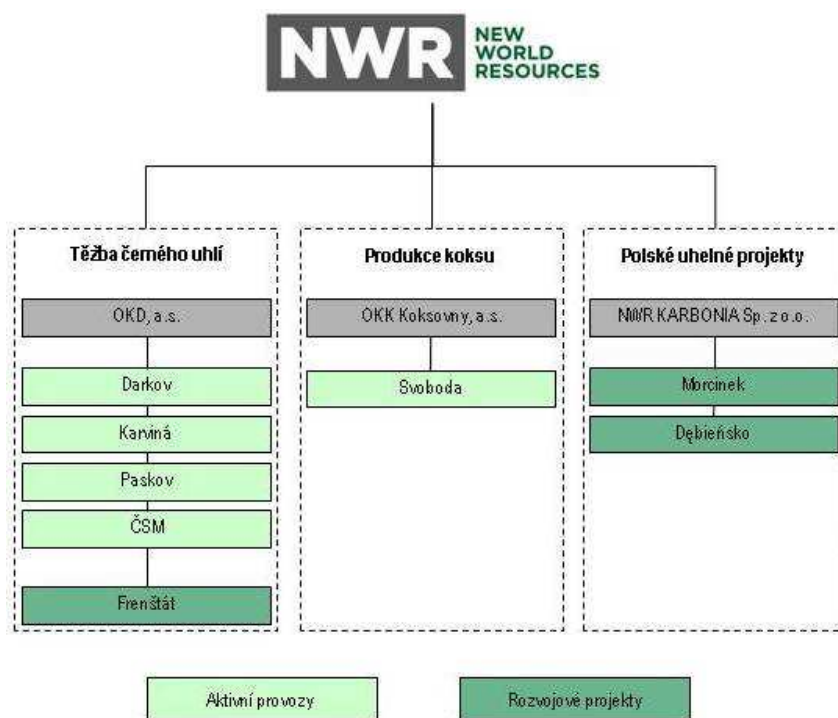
NWR NEW WORLD RESOURCES

Těžba černého uhlí

OKD, a.s.

Darkov

Karviná

Paskov

ČSM

Frenštát

Produkce koksu

OKK Koksovny, a.s.

Svoboda

Polské uhelné projekty

NWR KARBONIA Sp. z o.o.

Morcinek

Dębieńsko

Aktivní provozy

Rozvojové projekty